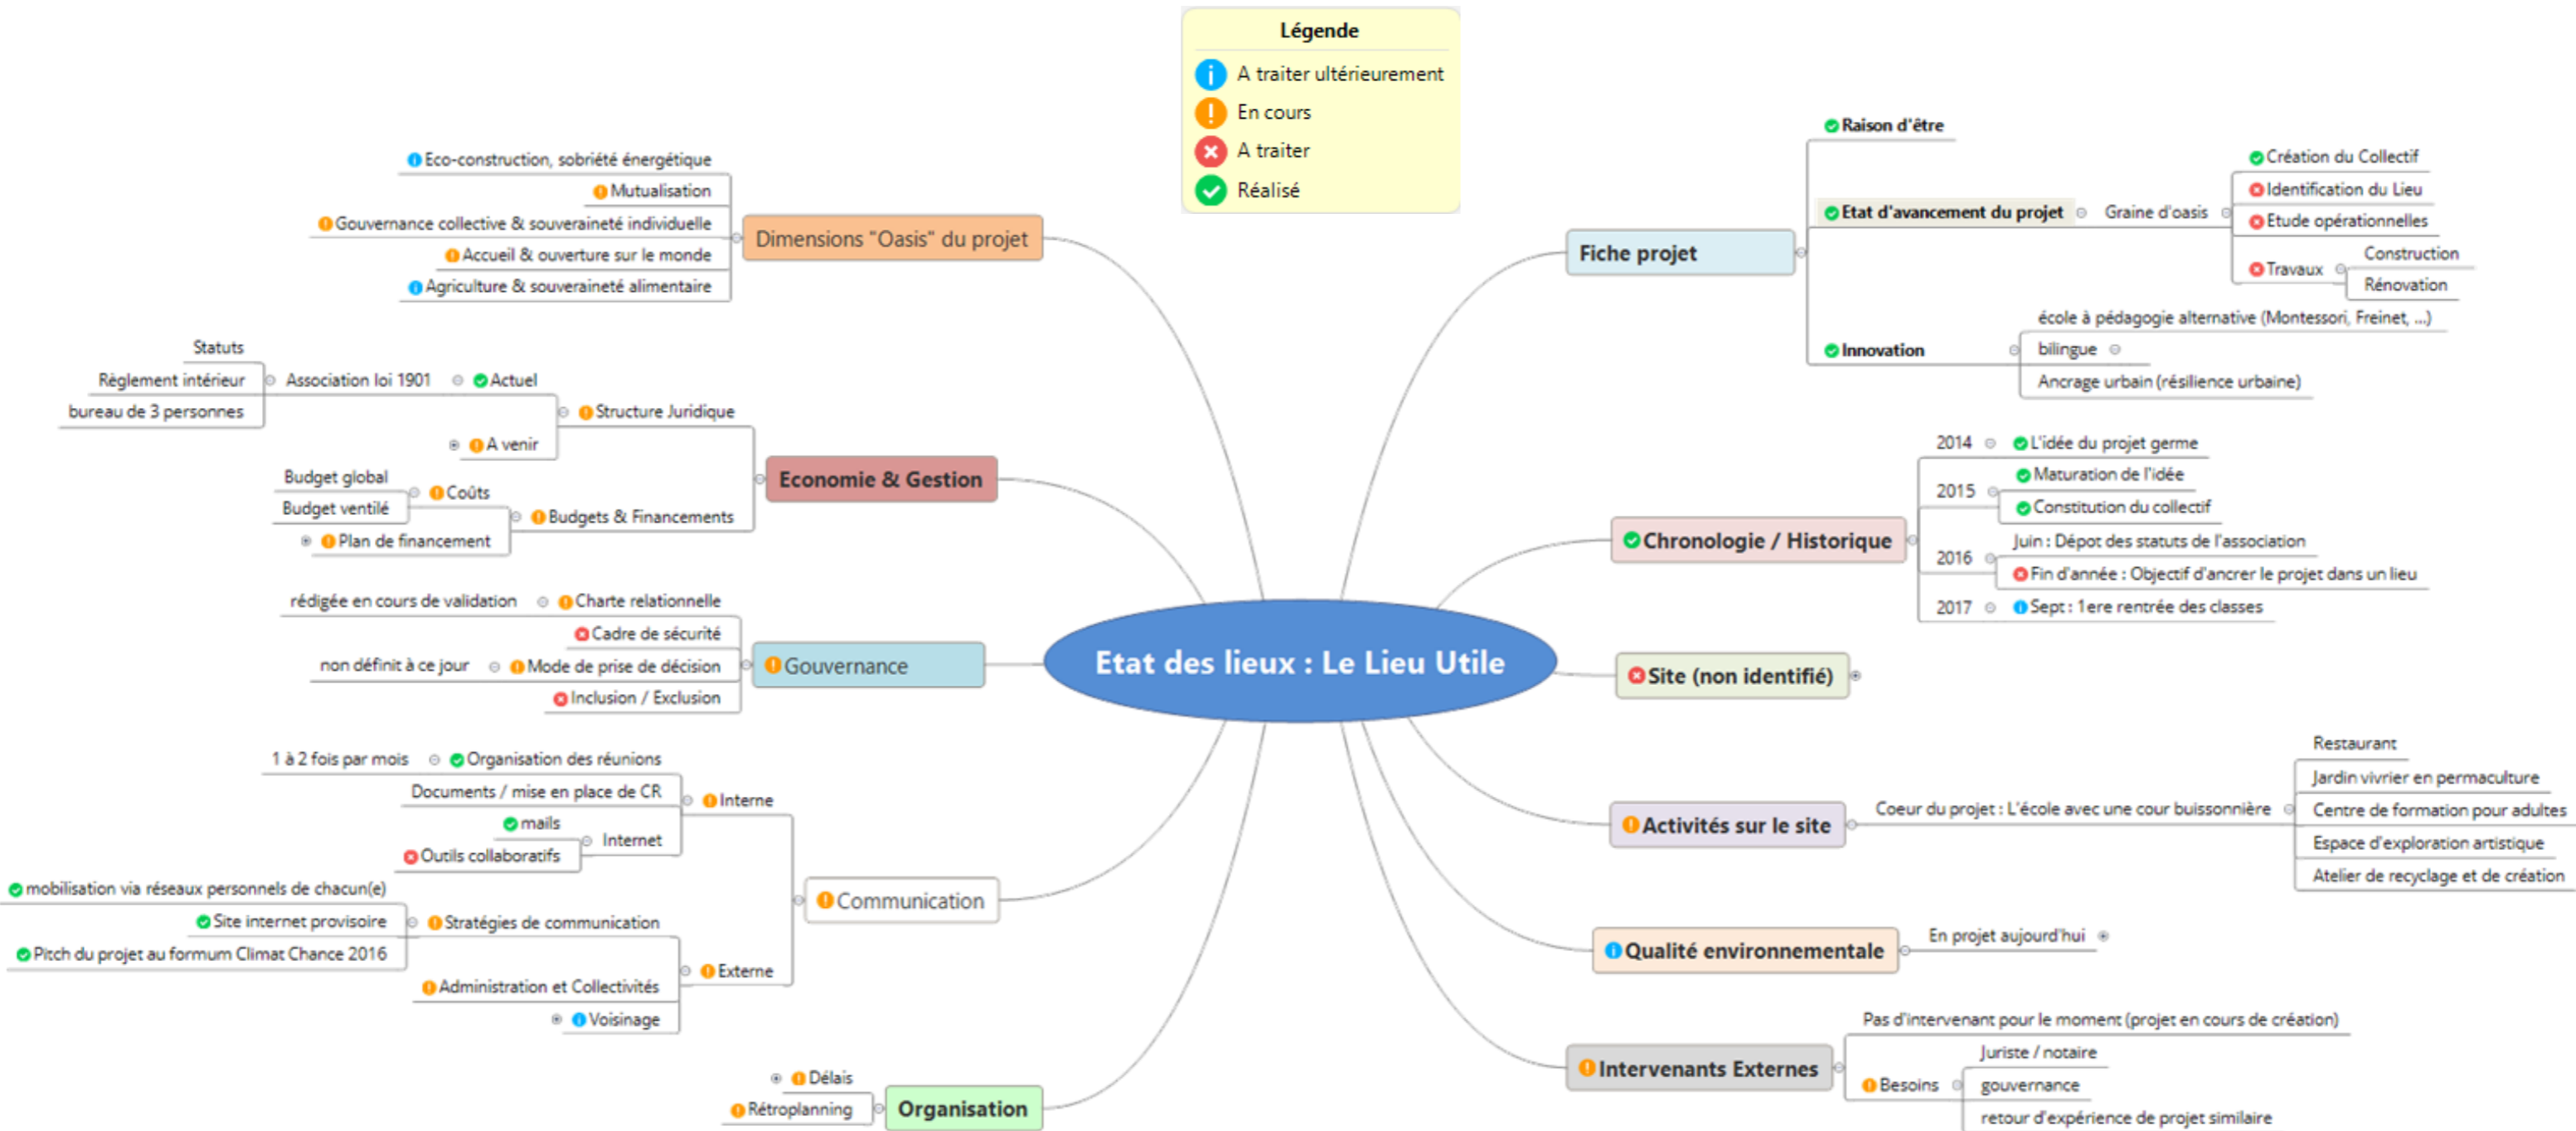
Légende
A traiter ultérieurement
En cours
A traiter
Réalisé

Etat des lieux : Le Lieu Utile

Dimensions "Oasis" du projet
Eco-construction, sobriété énergétique
Mutualisation
Gouvernance collective & souveraineté individuelle
Accueil & ouverture sur le monde
Agriculture & souveraineté alimentaire

Economie & Gestion
Structure Juridique
Actuel
Association loi 1901
Statuts
Règlement intérieur
bureau de 3 personnes
A venir
Budgets & Financements
Coûts
Budget global
Budget ventilé
Plan de financement

Gouvernance
Charte relationnelle
rédigée en cours de validation
Cadre de sécurité
Mode de prise de décision
non défini à ce jour
Inclusion / Exclusion

Communication
Interne
Organisation des réunions
1 à 2 fois par mois
Documents / mise en place de CR
Internet
mails
Outils collaboratifs
Externe
Stratégies de communication
mobilisation via réseaux personnels de chacun(e)
Site internet provisoire
Pitch du projet au formum Climat Chance 2016
Administration et Collectivités
Voisinage

Organisation
Délais
Rétroplanning

Fiche projet
Raison d'être
Etat d'avancement du projet
Graine d'oasis
Création du Collectif
Identification du Lieu
Etude opérationnelles
Travaux
Construction
Rénovation
Innovation
école à pédagogie alternative (Montessori, Freinet, ...)
bilingue
Ancrage urbain (résilience urbaine)

Chronologie / Historique
2014
L'idée du projet germe
2015
Maturation de l'idée
Constitution du collectif
2016
Juin : Dépot des statuts de l'association
Fin d'année : Objectif d'ancrer le projet dans un lieu
2017
Sept : 1ere rentrée des classes

Site (non identifié)

Activités sur le site
Coeur du projet : L'école avec une cour buissonnière
Restaurant
Jardin vivrier en permaculture
Centre de formation pour adultes
Espace d'exploration artistique
Atelier de recyclage et de création

Qualité environnementale
En projet aujourd'hui

Intervenants Externes
Pas d'intervenant pour le moment (projet en cours de création)
Besoins
Juriste / notaire
gouvernance
retour d'expérience de projet similaire